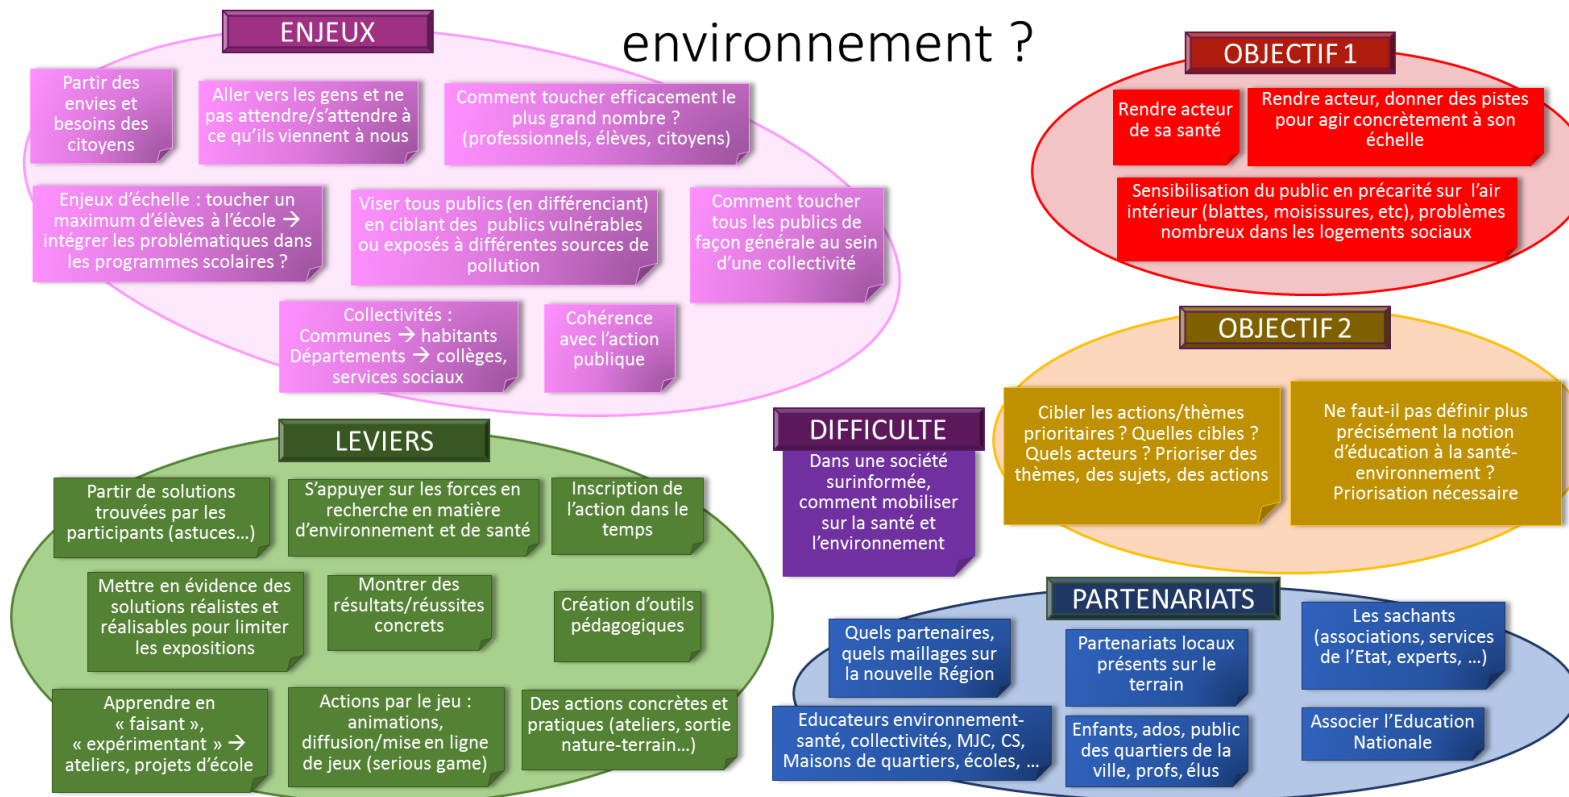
environnement ?

ENJEUX

Partir des envies et besoins des citoyens

Aller vers les gens et ne pas attendre/s'attendre à ce qu'ils viennent à nous

Comment toucher efficacement le plus grand nombre ? (professionnels, élèves, citoyens)

Enjeux d'échelle : toucher un maximum d'élèves à l'école → intégrer les problématiques dans les programmes scolaires ?

Viser tous publics (en différenciant) en ciblant des publics vulnérables ou exposés à différentes sources de pollution

Comment toucher tous les publics de façon générale au sein d'une collectivité

Collectivités : Communes → habitants Départements → collèges, services sociaux

Cohérence avec l'action publique

OBJECTIF 1

Rendre acteur de sa santé

Rendre acteur, donner des pistes pour agir concrètement à son échelle

Sensibilisation du public en précarité sur l'air intérieur (blattes, moisissures, etc), problèmes nombreux dans les logements sociaux

OBJECTIF 2

Cibler les actions/thèmes prioritaires ? Quelles cibles ? Quels acteurs ? Prioriser des thèmes, des sujets, des actions

Ne faut-il pas définir plus précisément la notion d'éducation à la santé-environnement ? Priorisation nécessaire

DIFFICULTE

Dans une société surinformée, comment mobiliser sur la santé et l'environnement

LEVIERS

Partir de solutions trouvées par les participants (astuces…)

S'appuyer sur les forces en recherche en matière d'environnement et de santé

Inscription de l'action dans le temps

Mettre en évidence des solutions réalistes et réalisables pour limiter les expositions

Montrer des résultats/réussites concrets

Création d'outils pédagogiques

Apprendre en « faisant », « expérimentant » → ateliers, projets d'école

Actions par le jeu : animations, diffusion/mise en ligne de jeux (serious game)

Des actions concrètes et pratiques (ateliers, sortie nature-terrain…)

PARTENARIATS

Quels partenaires, quels maillages sur la nouvelle Région

Partenariats locaux présents sur le terrain

Les sachants (associations, services de l'Etat, experts, …)

Educateurs environnement-santé, collectivités, MJC, CS, Maisons de quartiers, écoles, …

Enfants, ados, public des quartiers de la ville, profs, élus

Associer l'Education Nationale